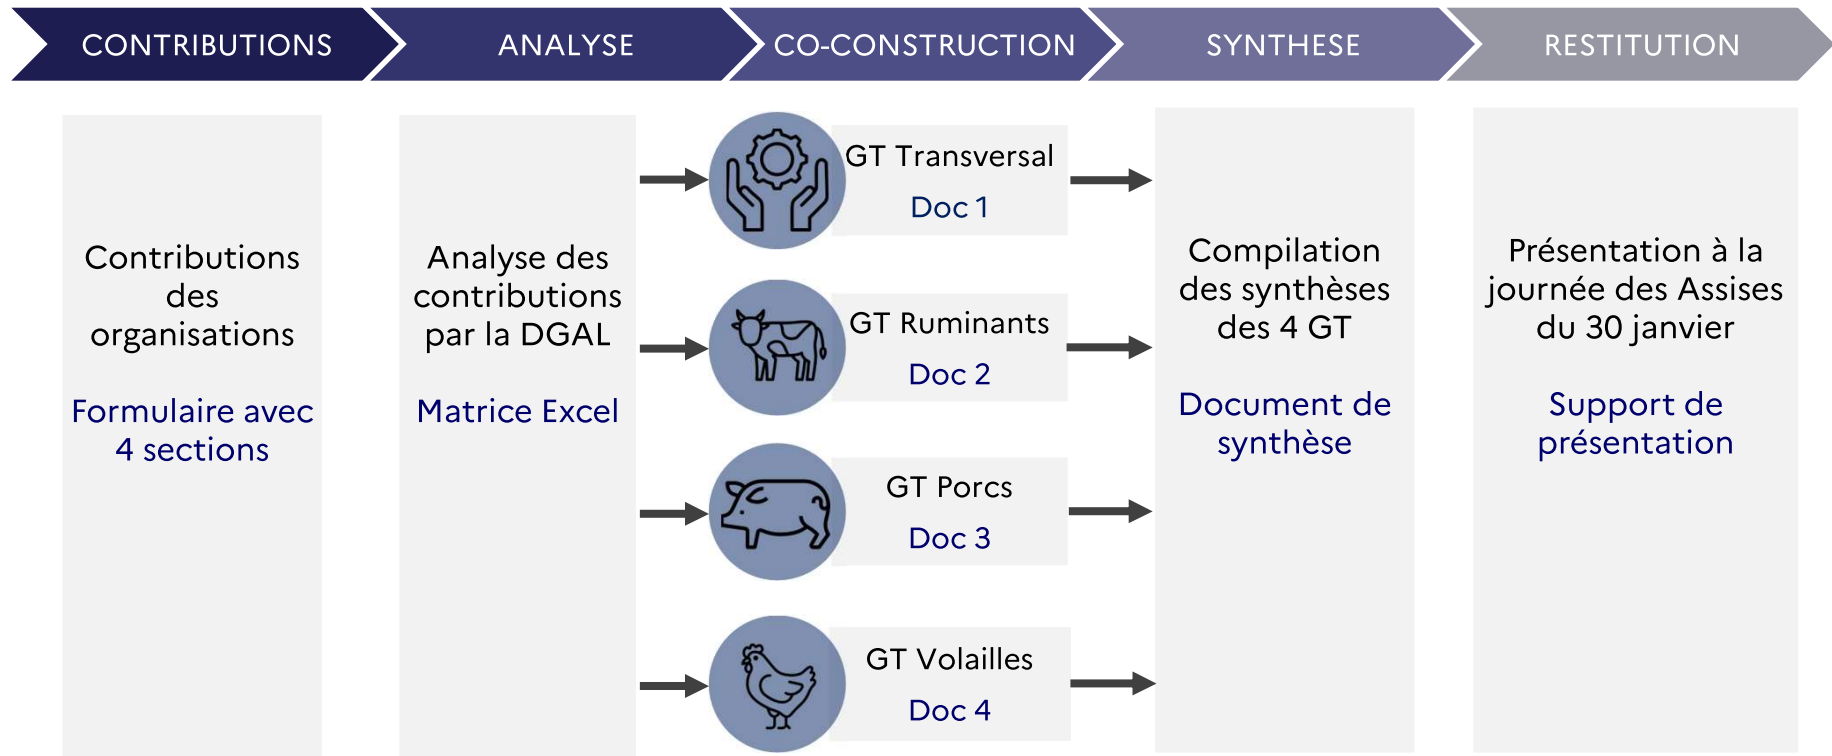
CONTRIBUTIONS

ANALYSE

CO-CONSTRUCTION

SYNTHESE

RESTITUTION

Contributions des organisations

Formulaire avec 4 sections

Analyse des contributions par la DGAL

Matrice Excel

GT Transversal
Doc 1

GT Ruminants
Doc 2

GT Porcs
Doc 3

GT Volailles
Doc 4

Compilation des synthèses des 4 GT

Document de synthèse

Présentation à la journée des Assises du 30 janvier

Support de présentation